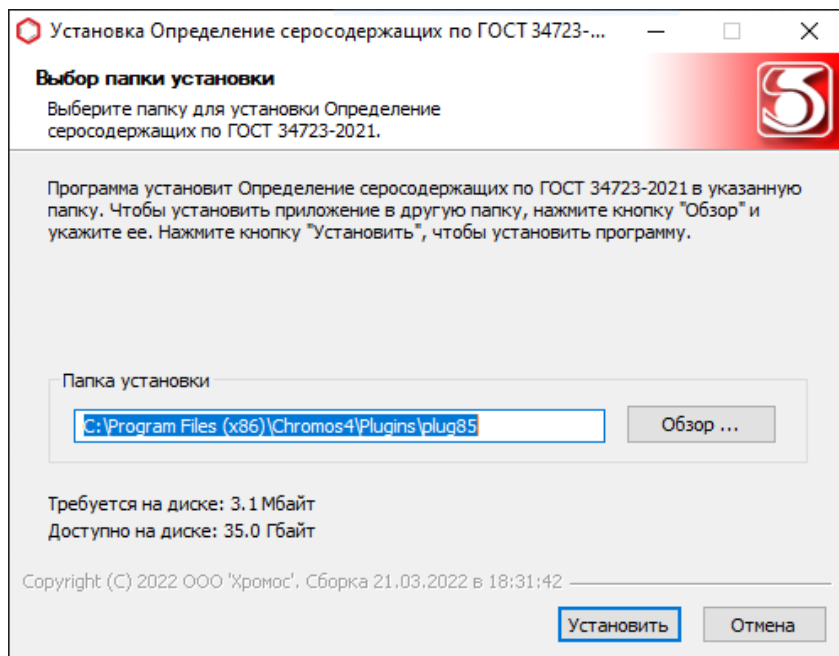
Установка Определение серосодержащих по ГОСТ 34723-...

Выбор папки установки

Выберите папку для установки Определение серосодержащих по ГОСТ 34723-2021.

Программа установит Определение серосодержащих по ГОСТ 34723-2021 в указанную папку. Чтобы установить приложение в другую папку, нажмите кнопку "Обзор" и укажите ее. Нажмите кнопку "Установить", чтобы установить программу.

Папка установки

C:\Program Files (x86)\Chromos4\Plugins\plug85

Обзор ...

Требуется на диске: 3.1 Мбайт
Доступно на диске: 35.0 Гбайт

Copyright (C) 2022 ООО 'Хромос'. Сборка 21.03.2022 в 18:31:42

Установить

Отмена